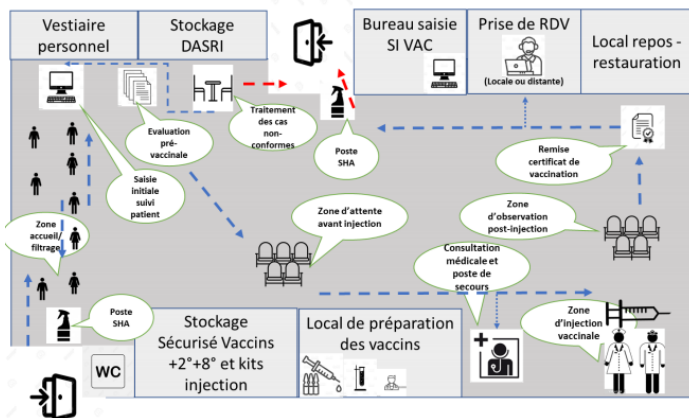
Vestiaire personnel

Stockage DASRI

Bureau saisie SI VAC

Prise de RDV

(Locale ou distante)

Local repos - restauration

Evaluation pré-vaccinale

Traitement des cas non-conformes

Poste SHA

Remise certificat de vaccination

Saisie initiale suivi patient

Zone d'attente avant injection

Zone d'observation post-injection

Zone accueil/ filtrage

Consultation médicale et poste de secours

Zone d'injection vaccinale

Poste SHA

Stockage Sécurisé Vaccins +2°+8° et kits injection

Local de préparation des vaccins

WC